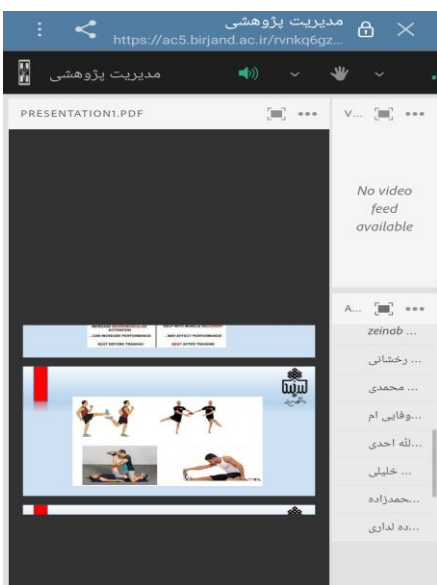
مدیریت پژوهشی
https://ac5.birjand.ac.ir/rvnkq6gz...

مدیریت پژوهشی

PRESENTATION1.PDF

V...

No video feed available

A...

zeinab ...
... رخشانی
... محمدی
...وفایی ام
...لله احدی
... خلیلی
...حمدزاده
...ده لداری

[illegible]
...CAN INCREASE PERFORMANCE
BEST BEFORE TRAINING

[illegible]
...MAY AFFECT PERFORMANCE
BEST AFTER TRAINING